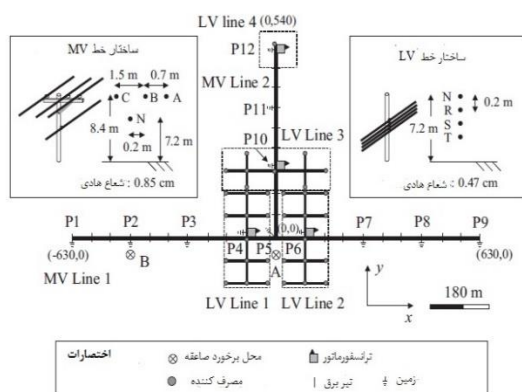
LV line 4 (0,540)

ساختار خط MV

1.5 m
0.7 m
C
B
A
8.4 m
N
7.2 m
0.2 m
شعاع هادی : 0.85 cm

ساختار خط LV

N
R
S
T
0.2 m
7.2 m
شعاع هادی : 0.47 cm

P12
MV Line 2
P11
P10
LV Line 3
(0,0)
P1
P2
P3
P4
P5
P6
P7
P8
P9
(-630,0)
B
A
(630,0)
MV Line 1
y
x
LV Line 1
LV Line 2
180 m

اختصارات
محل برخورد صاعقه
ترانسفورماتور
مصرف کننده
زمین
تیر برق